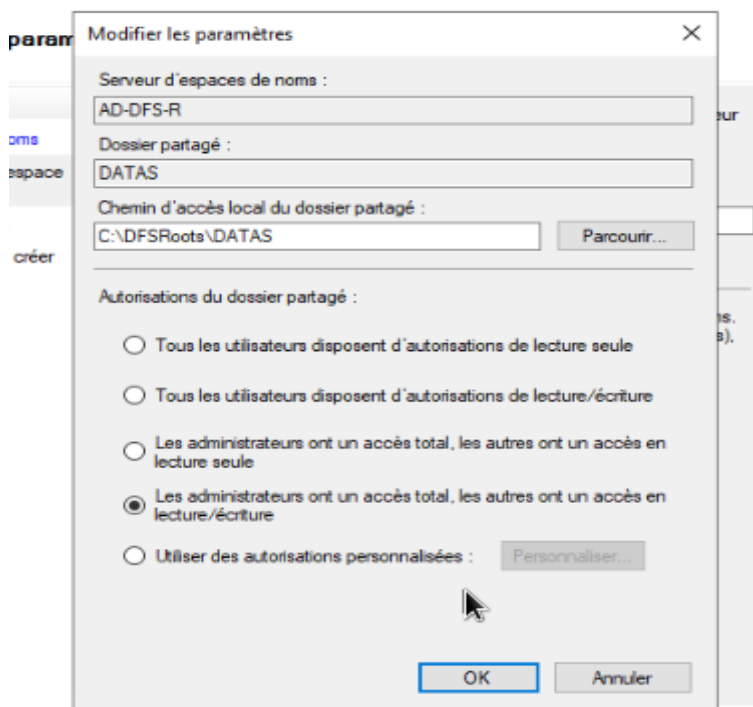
param

oms

espace

créer

eur

ns.
s),

Modifier les paramètres

X

Serveur d'espaces de noms :

AD-DFS-R

Dossier partagé :

DATAS

Chemin d'accès local du dossier partagé :

C:\DFSRoots\DATAS

Parcourir...

Autorisations du dossier partagé :

Tous les utilisateurs disposent d'autorisations de lecture seule

Tous les utilisateurs disposent d'autorisations de lecture/écriture

Les administrateurs ont un accès total, les autres ont un accès en lecture seule

Les administrateurs ont un accès total, les autres ont un accès en lecture/écriture

Utiliser des autorisations personnalisées :

Personnaliser...

OK

Annuler